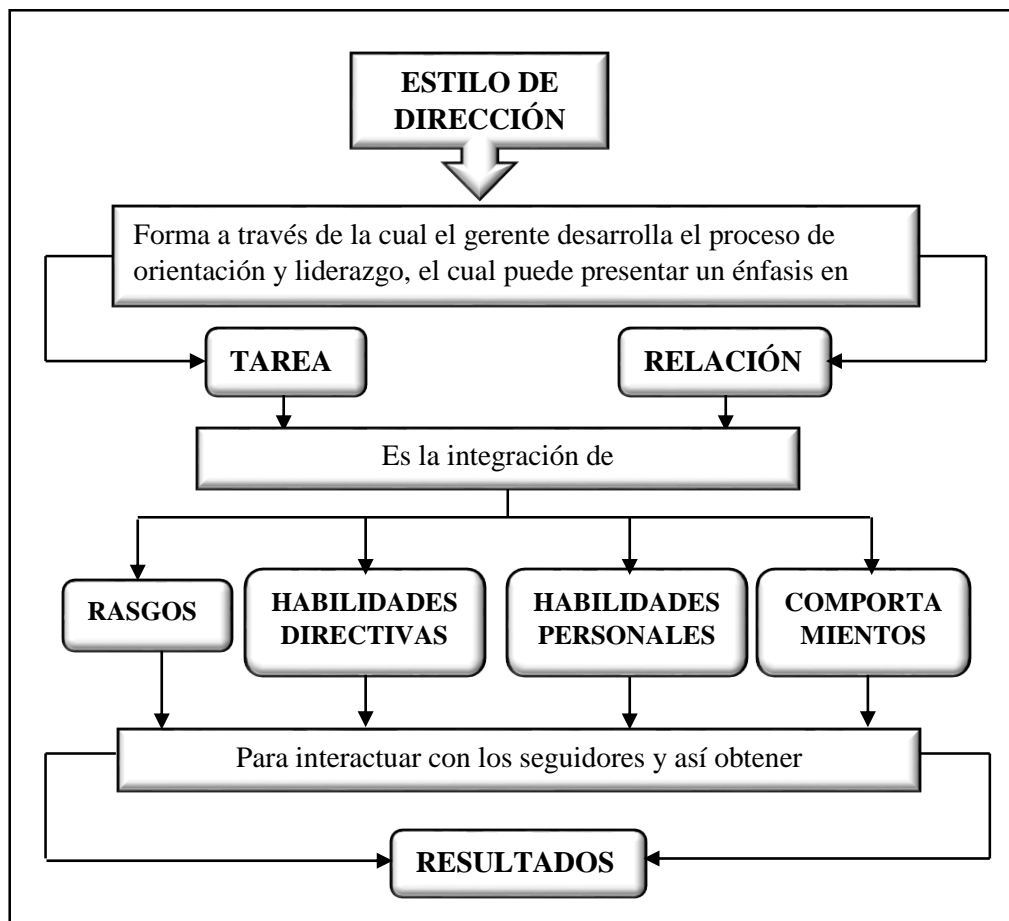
ESTILO DE DIRECCIÓN

Forma a través de la cual el gerente desarrolla el proceso de orientación y liderazgo, el cual puede presentar un énfasis en

TAREA

RELACIÓN

Es la integración de

RASGOS

HABILIDADES DIRECTIVAS

HABILIDADES PERSONALES

COMPORTA MIENTOS

Para interactuar con los seguidores y así obtener

RESULTADOS